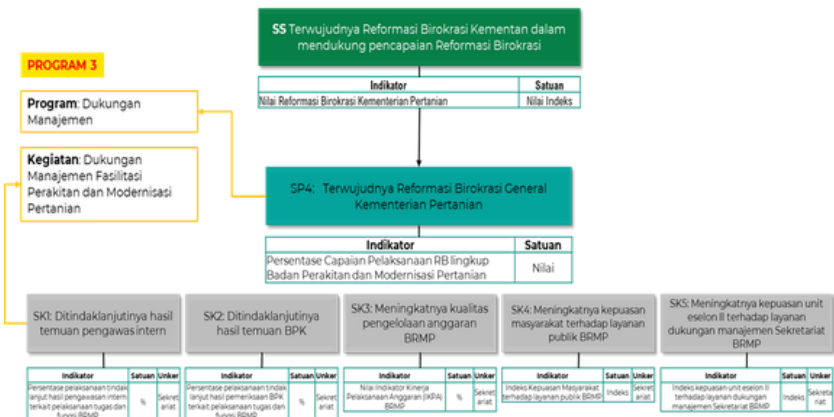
SS Terwujudnya Reformasi Birokrasi Kementan dalam mendukung pencapaian Reformasi Birokrasi

| Indikator | Satuan |
|---|---|
| Nilai Reformasi Birokrasi Kementerian Pertanian | Nilai Indeks |

PROGRAM 3

Program: Dukungan Manajemen

Kegiatan: Dukungan Manajemen Fasilitasi Perakitan dan Modernisasi Pertanian

SP4: Terwujudnya Reformasi Birokrasi General Kementerian Pertanian

| Indikator | Satuan |
|---|---|
| Persentase Capaian Pelaksanaan RB lingkup Badan Perakitan dan Modernisasi Pertanian | Nilai |

SK1: Ditindaklanjutinya hasil temuan pengawas intern

| Indikator | Satuan | Unker |
|---|---|---|
| Persentase pelaksanaan tindak lanjut hasil pengawasan intern terkait pelaksanaan tugas dan fungsi BRMP | % | Sekretariat |

SK2: Ditindaklanjutinya hasil temuan BPK

| Indikator | Satuan | Unker |
|---|---|---|
| Persentase pelaksanaan tindak lanjut hasil pemeriksaan BPK terkait pelaksanaan tugas dan fungsi BRMP | % | Sekretariat |

SK3: Meningkatnya kualitas pengelolaan anggaran BRMP

| Indikator | Satuan | Unker |
|---|---|---|
| Nilai Indikator Kinerja Pelaksanaan Anggaran (IKPA) BRMP | % | Sekretariat |

SK4: Meningkatnya kepuasan masyarakat terhadap layanan publik BRMP

| Indikator | Satuan | Unker |
|---|---|---|
| Indeks Kepuasan Masyarakat terhadap layanan publik BRMP | Indeks | Sekretariat |

SK5: Meningkatnya kepuasan unit eselon II terhadap layanan dukungan manajemen Sekretariat BRMP

| Indikator | Satuan | Unker |
|---|---|---|
| Indeks kepuasan unit eselon II terhadap layanan dukungan manajemen Sekretariat BRMP | Indeks | Sekretariat |